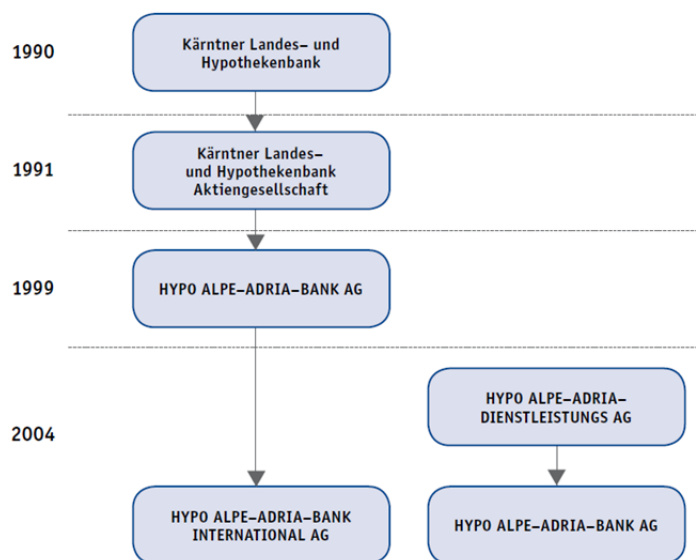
1990

Kärntner Landes- und Hypothekenbank

1991

Kärntner Landes- und Hypothekenbank Aktiengesellschaft

1999

HYPO ALPE-ADRIA-BANK AG

2004

HYPO ALPE-ADRIA-DIENSTLEISTUNGS AG

HYPO ALPE-ADRIA-BANK INTERNATIONAL AG

HYPO ALPE-ADRIA-BANK AG